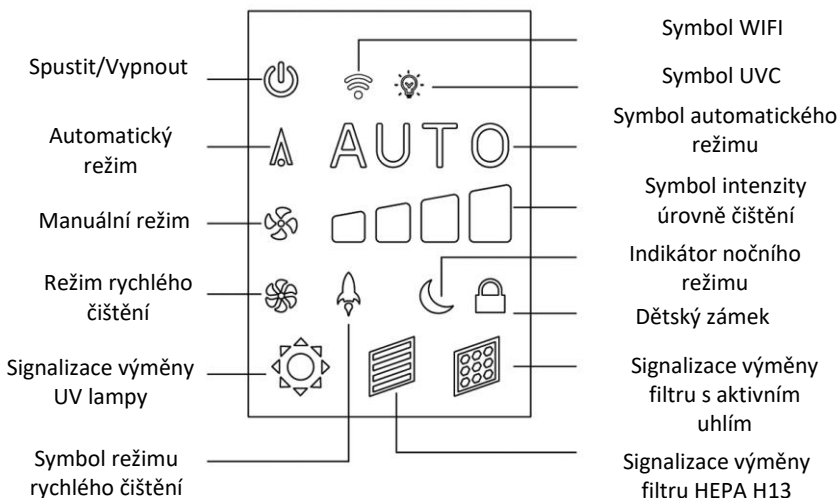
Spustit/Vypnout

Automatický režim

Manuální režim

Režim rychlého čištění

Signalizace výměny UV lampy

Symbol režimu rychlého čištění

Symbol WIFI

Symbol UVC

Symbol automatického režimu

AUTO

Symbol intenzity úrovně čištění

Indikátor nočního režimu

Dětský zámek

Signalizace výměny filtru s aktivním uhlím

Signalizace výměny filtru HEPA H13